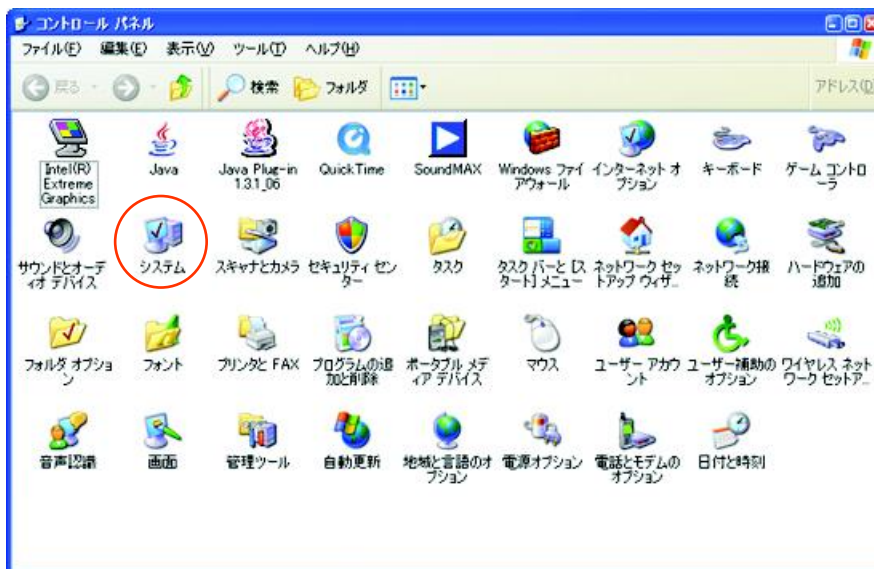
コントロール パネル

ファイル(F) 編集(E) 表示(V) ツール(T) ヘルプ(H)

戻る 検索 フォルダ アドレス(D)

Intel(R) Extreme Graphics
Java
Java Plug-in 1.3.1_06
QuickTime
SoundMAX
Windows ファイアウォール
インターネット オプション
キーボード
ゲーム コントローラ

サウンドとオーディオ デバイス
システム
スキャナとカメラ
セキュリティ センター
タスク
タスク バーと [スタート] メニュー
ネットワーク セットアップ ウィザ…
ネットワーク接続
ハードウェアの追加

フォルダ オプション
フォント
プリンタと FAX
プログラムの追加と削除
ポータブル メディア デバイス
マウス
ユーザー アカウント
ユーザー補助のオプション
ワイヤレス ネットワーク セットア…

音声認識
画面
管理ツール
自動更新
地域と言語のオプション
電源オプション
電話とモデムのオプション
日付と時刻